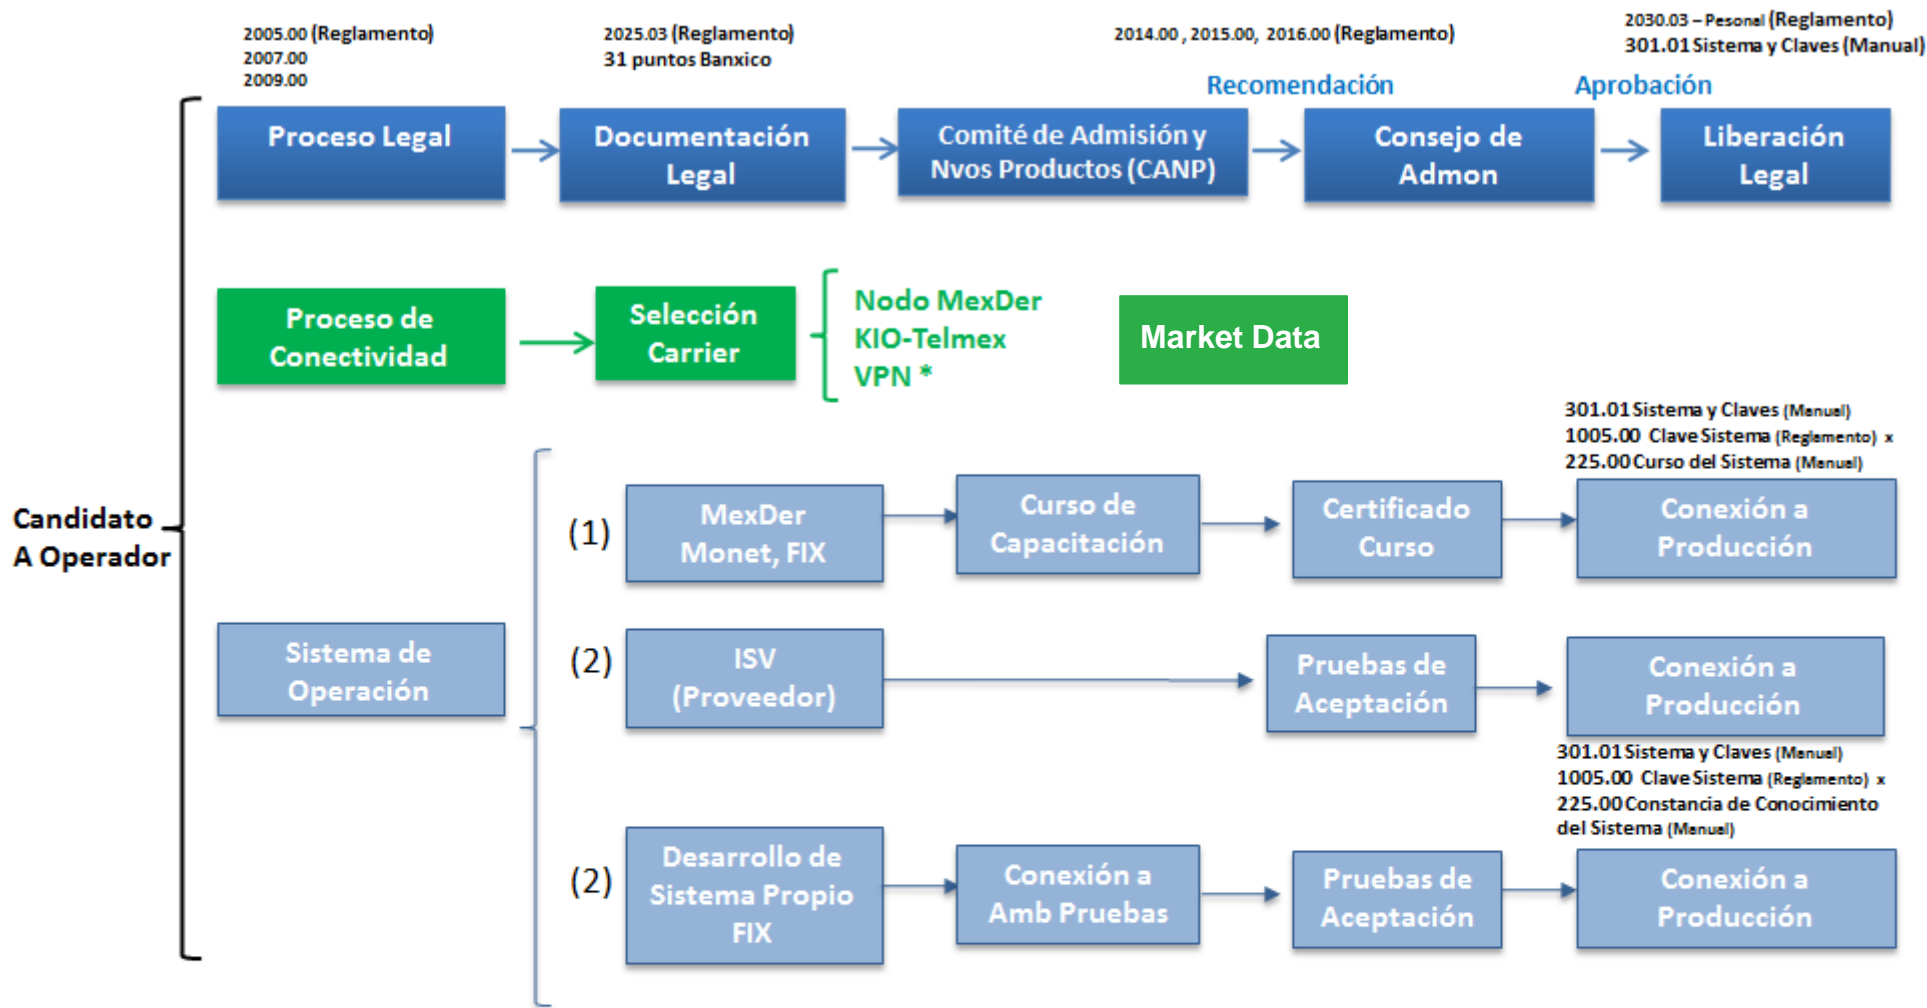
2005.00 (Reglamento)
2007.00
2009.00

2025.03 (Reglamento)
31 puntos Banxico

2014.00 , 2015.00, 2016.00 (Reglamento)

2030.03 – Pesonal (Reglamento)
301.01 Sistema y Claves (Manual)

Recomendación

Aprobación

Proceso Legal

Documentación Legal

Comité de Admisión y Nvos Productos (CANP)

Consejo de Admon

Liberación Legal

Proceso de Conectividad

Selección Carrier

Nodo MexDer
KIO-Telmex
VPN *

Market Data

Candidato A Operador

301.01 Sistema y Claves (Manual)
1005.00 Clave Sistema (Reglamento) x
225.00 Curso del Sistema (Manual)

(1)

MexDer Monet, FIX

Curso de Capacitación

Certificado Curso

Conexión a Producción

Sistema de Operación

(2)

ISV (Proveedor)

Pruebas de Aceptación

Conexión a Producción

301.01 Sistema y Claves (Manual)
1005.00 Clave Sistema (Reglamento) x
225.00 Constancia de Conocimiento del Sistema (Manual)

(2)

Desarrollo de Sistema Propio FIX

Conexión a Amb Pruebas

Pruebas de Aceptación

Conexión a Producción